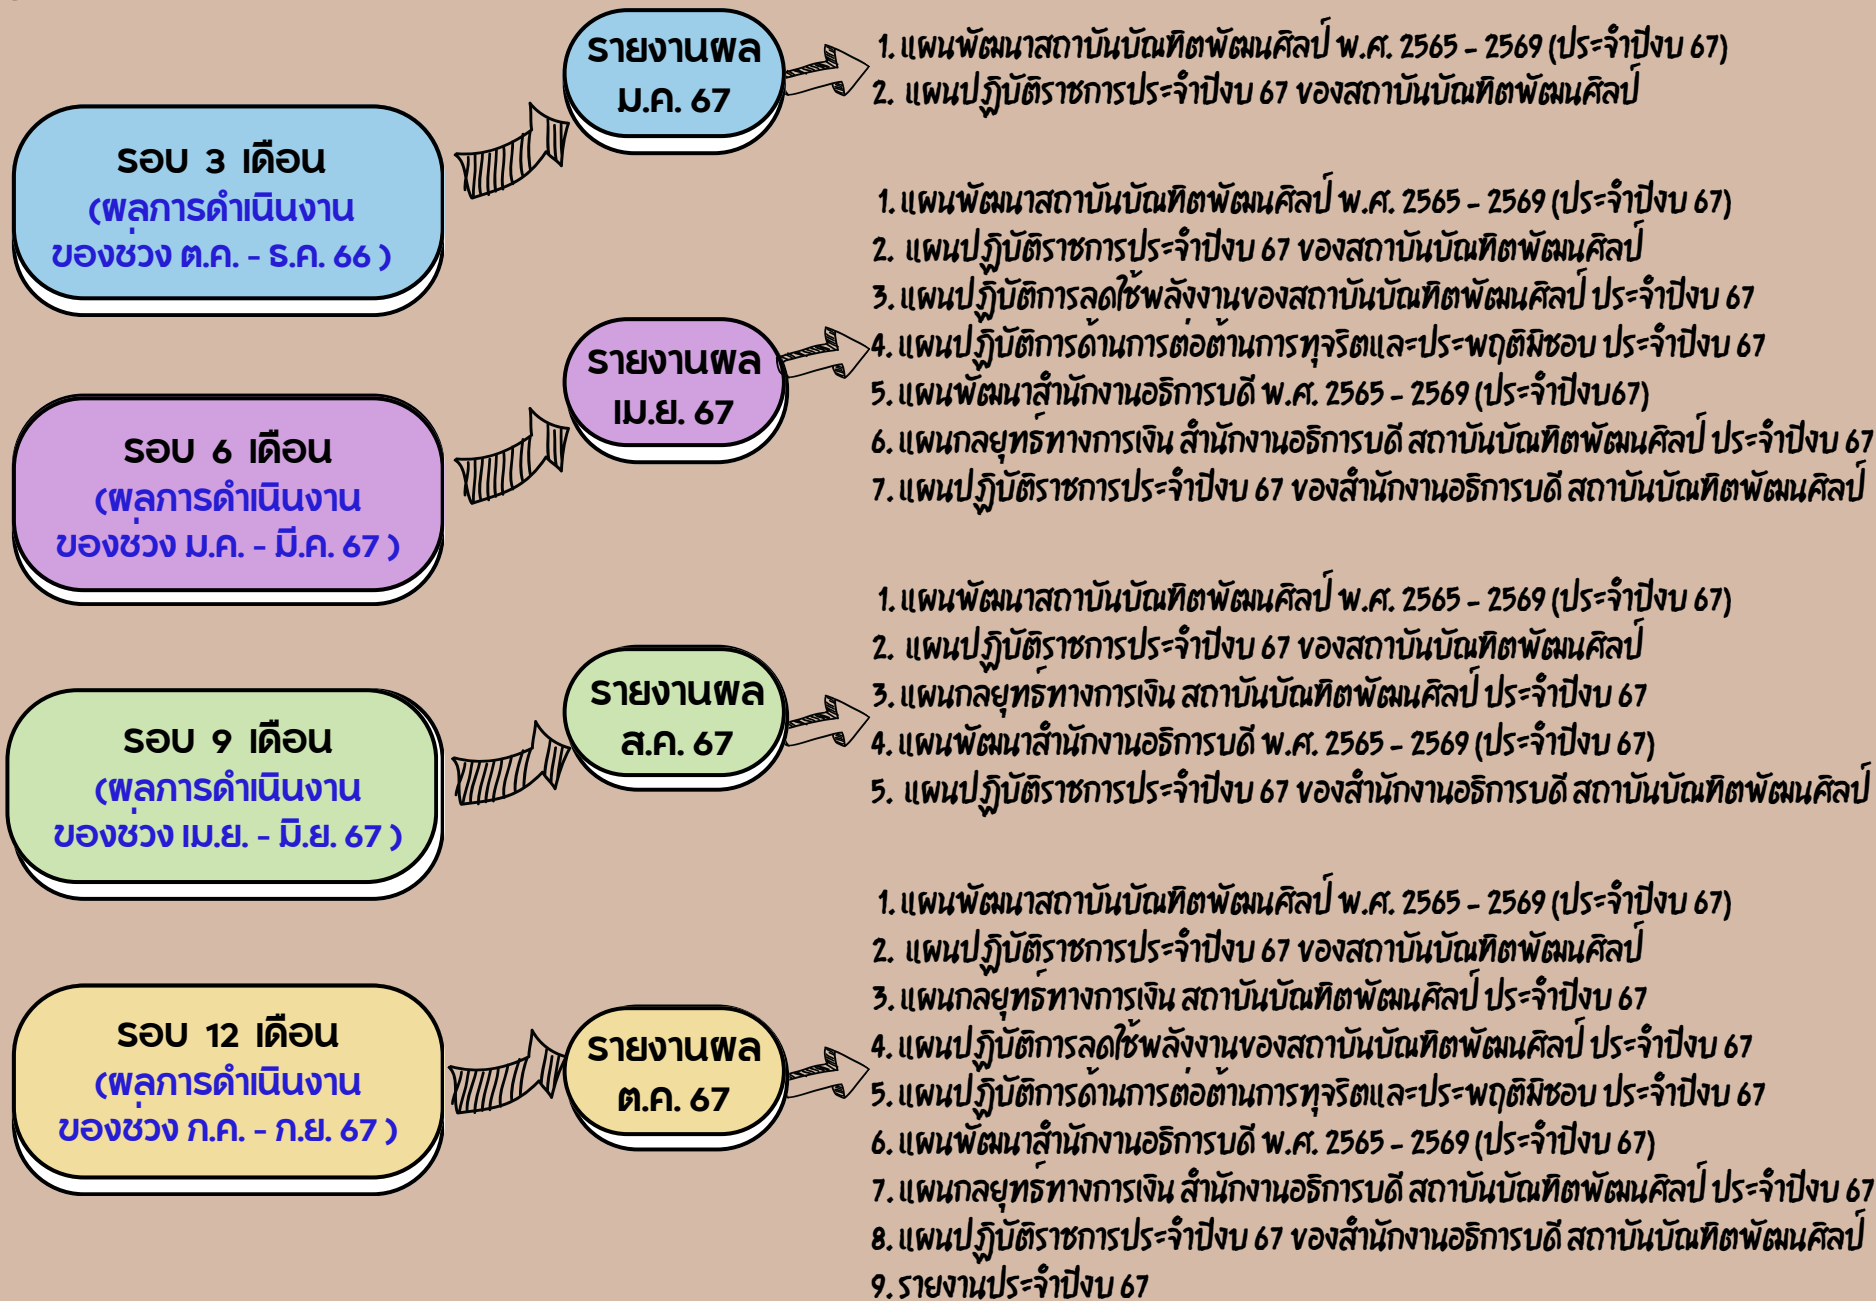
รอบ 3 เดือน
(ผลการดำเนินงาน
ของช่วง ต.ค. - ธ.ค. 66 )

รายงานผล
ม.ค. 67

1. แผนพัฒนาสถาบันบัณฑิตพัฒนศิลป์ พ.ศ. 2565 - 2569 (ประจำปีงบ 67)
2. แผนปฏิบัติราชการประจำปีงบ 67 ของสถาบันบัณฑิตพัฒนศิลป์

รอบ 6 เดือน
(ผลการดำเนินงาน
ของช่วง ม.ค. - มี.ค. 67 )

รายงานผล
เม.ย. 67

1. แผนพัฒนาสถาบันบัณฑิตพัฒนศิลป์ พ.ศ. 2565 - 2569 (ประจำปีงบ 67)
2. แผนปฏิบัติราชการประจำปีงบ 67 ของสถาบันบัณฑิตพัฒนศิลป์
3. แผนปฏิบัติการลดใช้พลังงานของสถาบันบัณฑิตพัฒนศิลป์ ประจำปีงบ 67
4. แผนปฏิบัติการด้านการต่อต้านการทุจริตและประพฤติมิชอบ ประจำปีงบ 67
5. แผนพัฒนาสำนักงานอธิการบดี พ.ศ. 2565 - 2569 (ประจำปีงบ67)
6. แผนกลยุทธ์ทางการเงิน สำนักงานอธิการบดี สถาบันบัณฑิตพัฒนศิลป์ ประจำปีงบ 67
7. แผนปฏิบัติราชการประจำปีงบ 67 ของสำนักงานอธิการบดี สถาบันบัณฑิตพัฒนศิลป์

รอบ 9 เดือน
(ผลการดำเนินงาน
ของช่วง เม.ย. - มิ.ย. 67 )

รายงานผล
ส.ค. 67

1. แผนพัฒนาสถาบันบัณฑิตพัฒนศิลป์ พ.ศ. 2565 - 2569 (ประจำปีงบ 67)
2. แผนปฏิบัติราชการประจำปีงบ 67 ของสถาบันบัณฑิตพัฒนศิลป์
3. แผนกลยุทธ์ทางการเงิน สถาบันบัณฑิตพัฒนศิลป์ ประจำปีงบ 67
4. แผนพัฒนาสำนักงานอธิการบดี พ.ศ. 2565 - 2569 (ประจำปีงบ 67)
5. แผนปฏิบัติราชการประจำปีงบ 67 ของสำนักงานอธิการบดี สถาบันบัณฑิตพัฒนศิลป์

รอบ 12 เดือน
(ผลการดำเนินงาน
ของช่วง ก.ค. - ก.ย. 67 )

รายงานผล
ต.ค. 67

1. แผนพัฒนาสถาบันบัณฑิตพัฒนศิลป์ พ.ศ. 2565 - 2569 (ประจำปีงบ 67)
2. แผนปฏิบัติราชการประจำปีงบ 67 ของสถาบันบัณฑิตพัฒนศิลป์
3. แผนกลยุทธ์ทางการเงิน สถาบันบัณฑิตพัฒนศิลป์ ประจำปีงบ 67
4. แผนปฏิบัติการลดใช้พลังงานของสถาบันบัณฑิตพัฒนศิลป์ ประจำปีงบ 67
5. แผนปฏิบัติการด้านการต่อต้านการทุจริตและประพฤติมิชอบ ประจำปีงบ 67
6. แผนพัฒนาสำนักงานอธิการบดี พ.ศ. 2565 - 2569 (ประจำปีงบ 67)
7. แผนกลยุทธ์ทางการเงิน สำนักงานอธิการบดี สถาบันบัณฑิตพัฒนศิลป์ ประจำปีงบ 67
8. แผนปฏิบัติราชการประจำปีงบ 67 ของสำนักงานอธิการบดี สถาบันบัณฑิตพัฒนศิลป์
9. รายงานประจำปีงบ 67